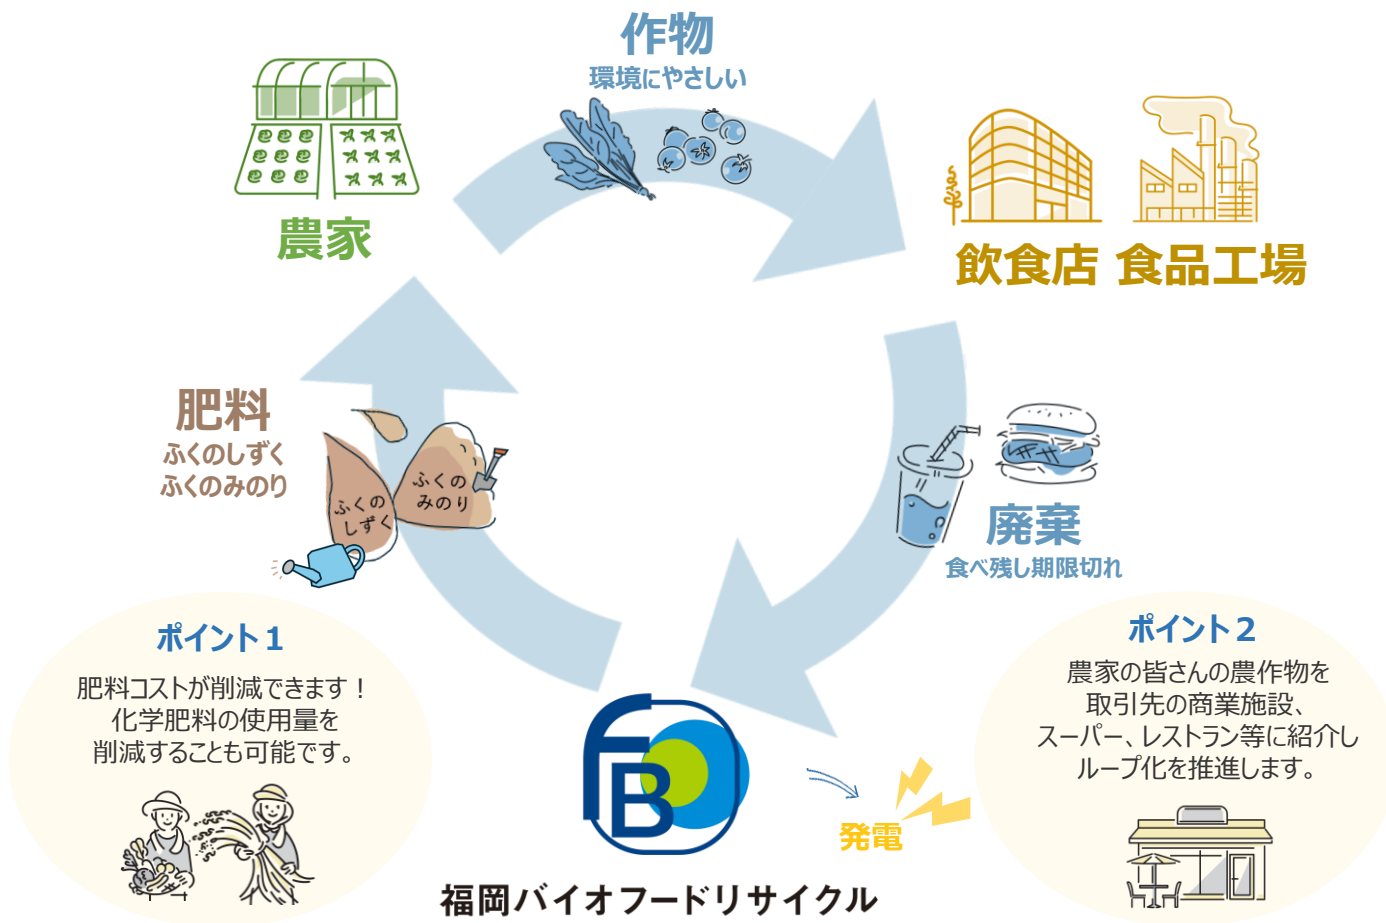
作物
環境にやさしい

農家

飲食店 食品工場

肥料
ふくのしずく
ふくのみのり

ふくの
しずく

ふくの
みのり

廃棄
食べ残し期限切れ

ポイント1
肥料コストが削減できます！
化学肥料の使用量を
削減することも可能です。

ポイント2
農家の皆さんの農作物を
取引先の商業施設、
スーパー、レストラン等に紹介し
ループ化を推進します。

発電

福岡バイオフードリサイクル